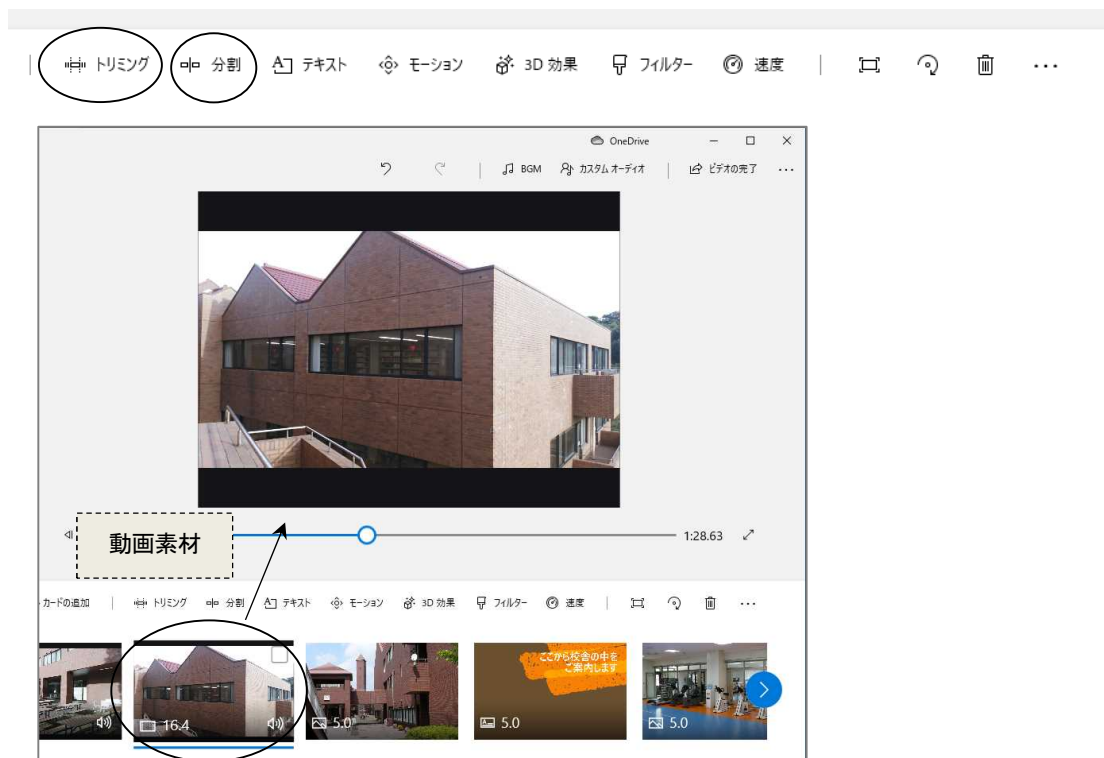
トリミング 分割 テキスト モーション 3D 効果 フィルター 速度 ...

OneDrive

BGM カスタム オーディオ ビデオの完了 ...

動画素材

1:28.63

カードの追加 トリミング 分割 テキスト モーション 3D 効果 フィルター 速度 ...

16.4

5.0

ここから校舎の中を ご案内します

5.0

5.0